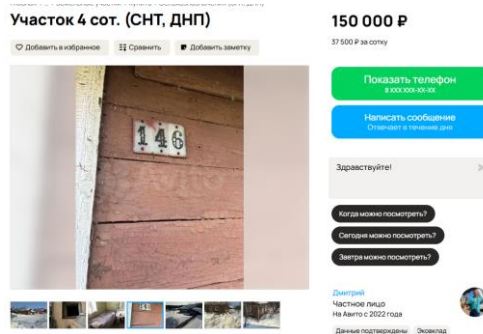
Участок 4 сот. (СНТ, ДНП)

Добавить в избранное
Сравнить
Добавить заметку

146

150 000 ₽
37 500 ₽ за сотку

Показать телефон
8 XXX XXX-XX-XX

Написать сообщение
Отвечает в течение дня

Здравствуйте!

Когда можно посмотреть?
Сегодня можно посмотреть?
Завтра можно посмотреть?

Дмитрий
Частное лицо
На Авито с 2022 года
Данные подтверждены
Эковклад